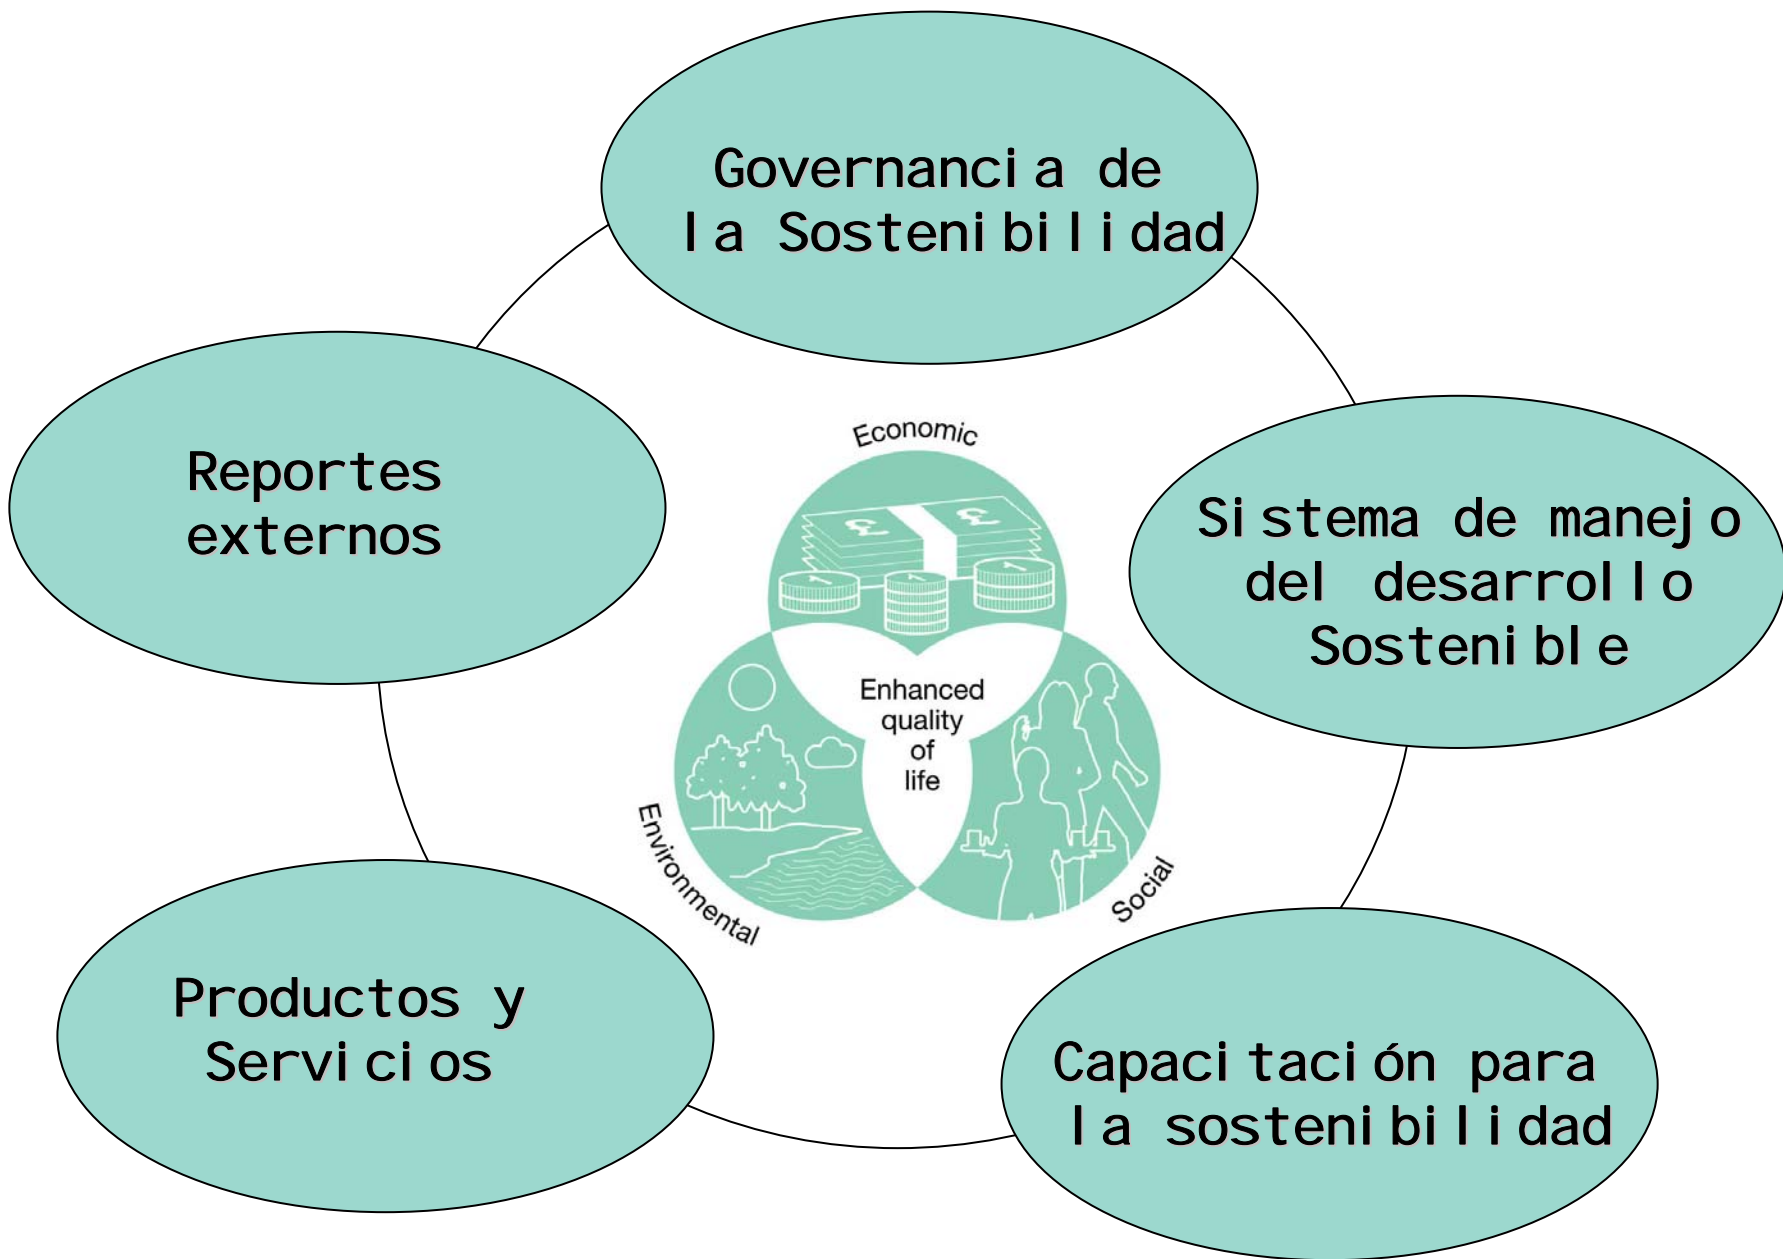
Governancia de la Sostenibilidad

Sistema de manejo del desarrollo Sostenible

Capacitación para la sostenibilidad

Productos y Servicios

Reportes externos

Economic

Enhanced quality of life

Environmental

Social